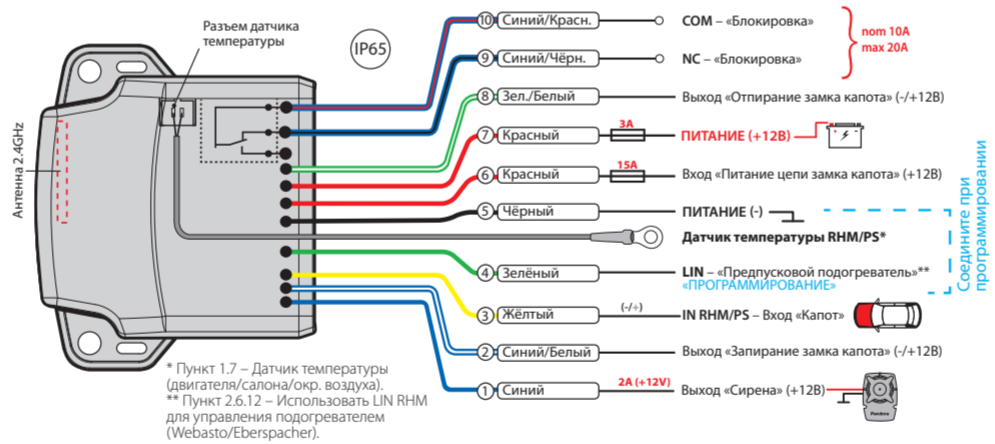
Разъем датчика температуры

IP65

Антенна 2.4GHz

10 Синий/Красн. COM – «Блокировка»

nom 10A
max 20A

9 Синий/Чёрн. NC – «Блокировка»

8 Зел./Белый Выход «Отпирание замка капота» (-/+12В)

7 Красный 3А ПИТАНИЕ (+12В)

6 Красный 15А Вход «Питание цепи замка капота» (+12В)

5 Чёрный ПИТАНИЕ (-)

Датчик температуры RHM/PS*

Соедините при программировании

4 Зелёный LIN – «Предпусковой подогреватель»** «ПРОГРАММИРОВАНИЕ»

(-/+)

3 Жёлтый IN RHM/PS – Вход «Капот»

2 Синий/Белый Выход «Запирание замка капота» (-/+12В)

1 Синий 2А (+12V) Выход «Сирена» (+12В)

* Пункт 1.7 – Датчик температуры (двигателя/салона/окр. воздуха).
** Пункт 2.6.12 – Использовать LIN RHM для управления подогревателем (Webasto/Eberspacher).

Pandora